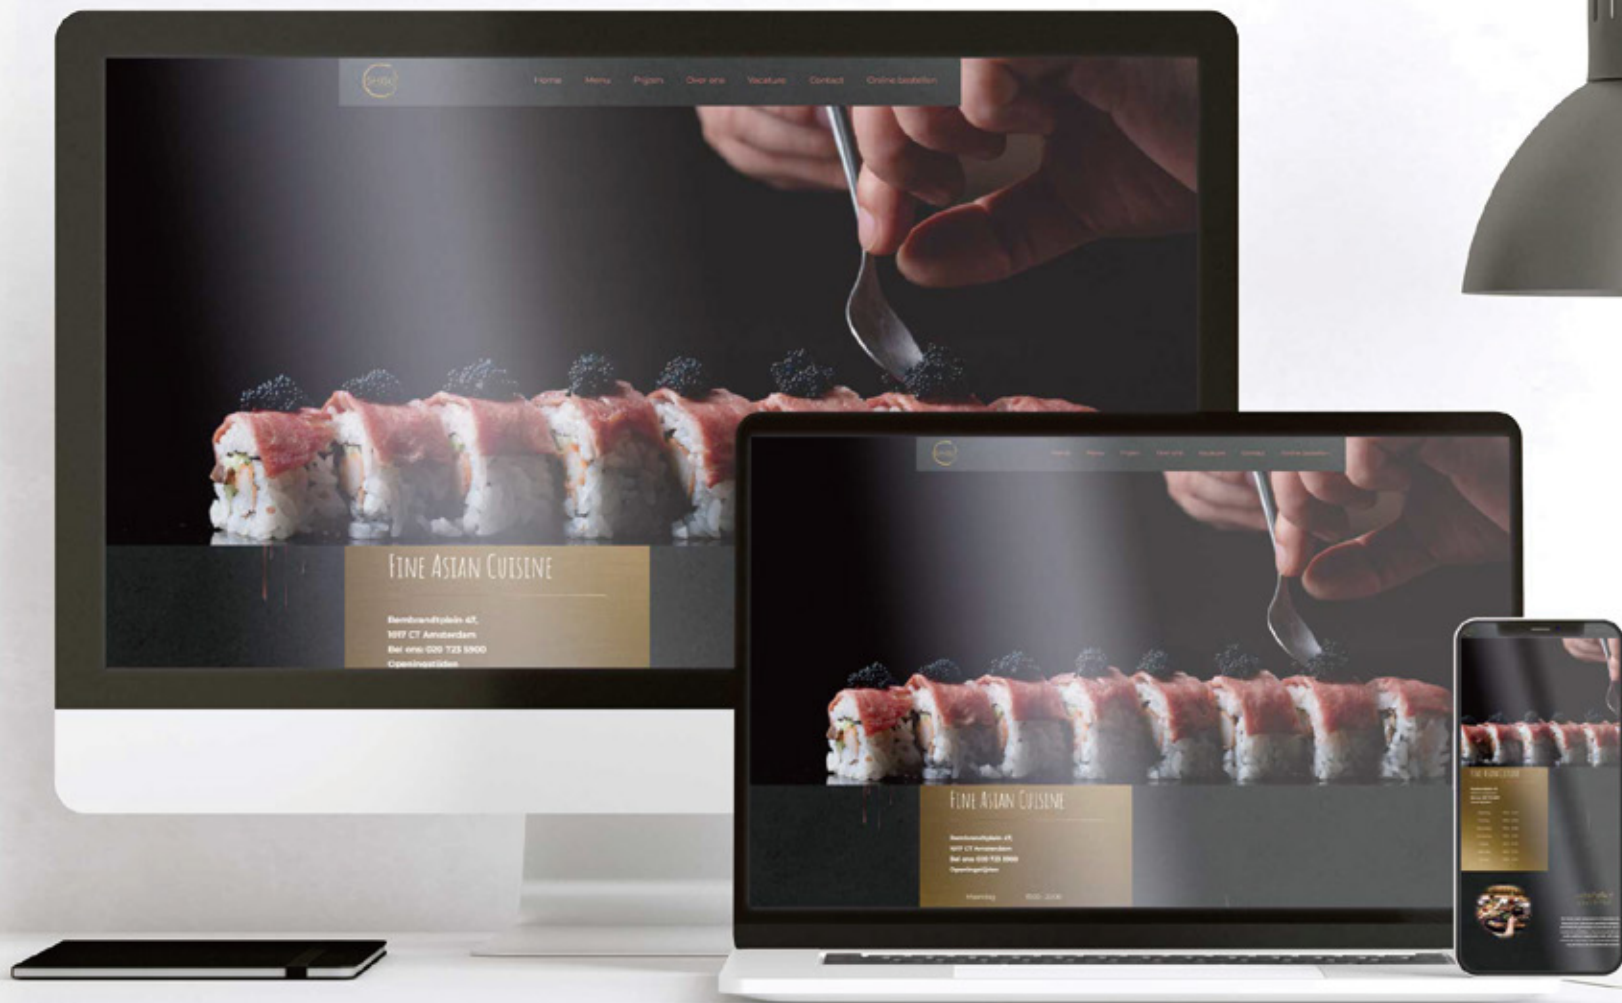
Home Menu Prijzen Over ons Vacature Contact Online bestellen

Fine Asian Cuisine

Rembrandtplein 47, 1017 CT Amsterdam
Bel ons: 020 723 5900
Openingstijden

Fine Asian Cuisine

Rembrandtplein 47, 1017 CT Amsterdam
Bel ons: 020 723 5900
Openingstijden

Maandag 17:00 - 22:00

Fine Asian Cuisine